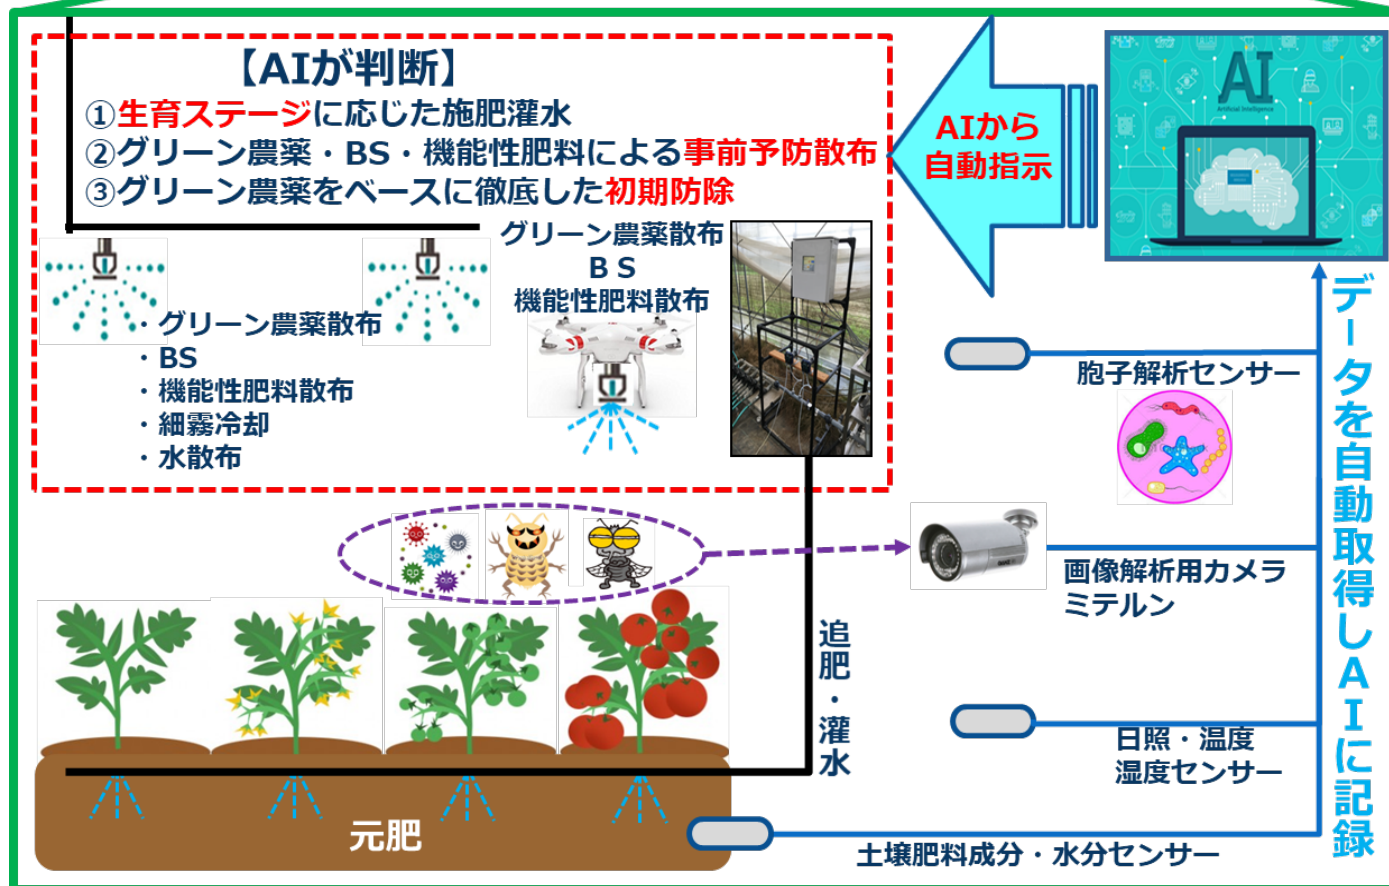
【AIが判断】
①生育ステージに応じた施肥灌水
②グリーン農薬・BS・機能性肥料による事前予防散布
③グリーン農薬をベースに徹底した初期防除

AIから
自動指示

AI
Artificial Intelligence

グリーン農薬散布
BS
機能性肥料散布

・グリーン農薬散布
・BS
・機能性肥料散布
・細霧冷却
・水散布

データを自動取得しAIに記録

胞子解析センサー

画像解析用カメラ
ミテルン

追肥・灌水

日照・温度
湿度センサー

元肥

土壌肥料成分・水分センサー